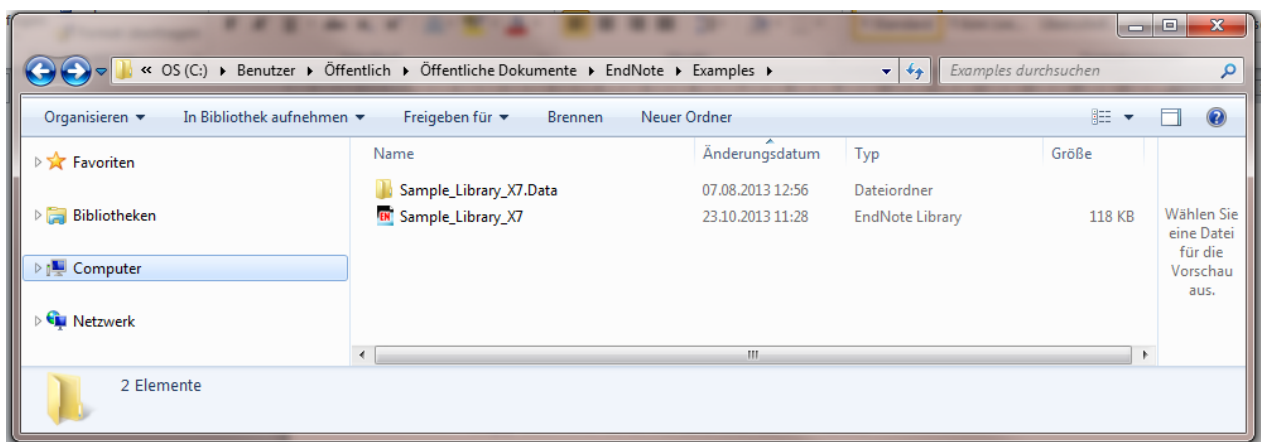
« OS (C:) ▸ Benutzer ▸ Öffentlich ▸ Öffentliche Dokumente ▸ EndNote ▸ Examples ▸

Examples durchsuchen

Organisieren ▾ In Bibliothek aufnehmen ▾ Freigeben für ▾ Brennen Neuer Ordner

Favoriten

Bibliotheken

Computer

Netzwerk

| Name | Änderungsdatum | Typ | Größe |
|---|---|---|---|
| Sample_Library_X7.Data | 07.08.2013 12:56 | Dateiordner | |
| Sample_Library_X7 | 23.10.2013 11:28 | EndNote Library | 118 KB |

Wählen Sie eine Datei für die Vorschau aus.

2 Elemente